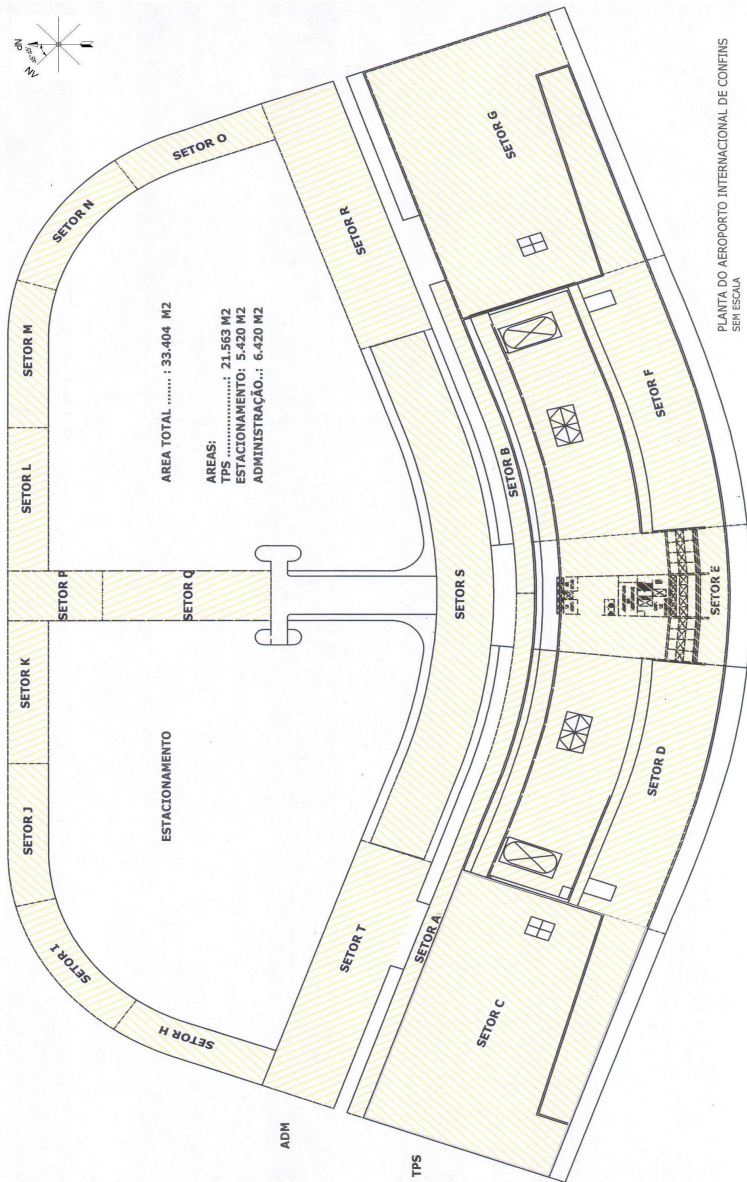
NP
NV

SETOR O
SETOR N
SETOR M
SETOR L
SETOR K
SETOR J
SETOR I
SETOR H
SETOR R
SETOR P
SETOR Q
SETOR S
SETOR T
SETOR A
SETOR B
SETOR C
SETOR D
SETOR E
SETOR F
SETOR G

AREA TOTAL ....... : 33.404 M2

AREAS:
TPS ......................: 21.563 M2
ESTACIONAMENTO: 5.420 M2
ADMINISTRAÇÃO..: 6.420 M2

ESTACIONAMENTO

ADM
TPS

PLANTA DO AEROPORTO INTERNACIONAL DE CONFINS
SEM ESCALA